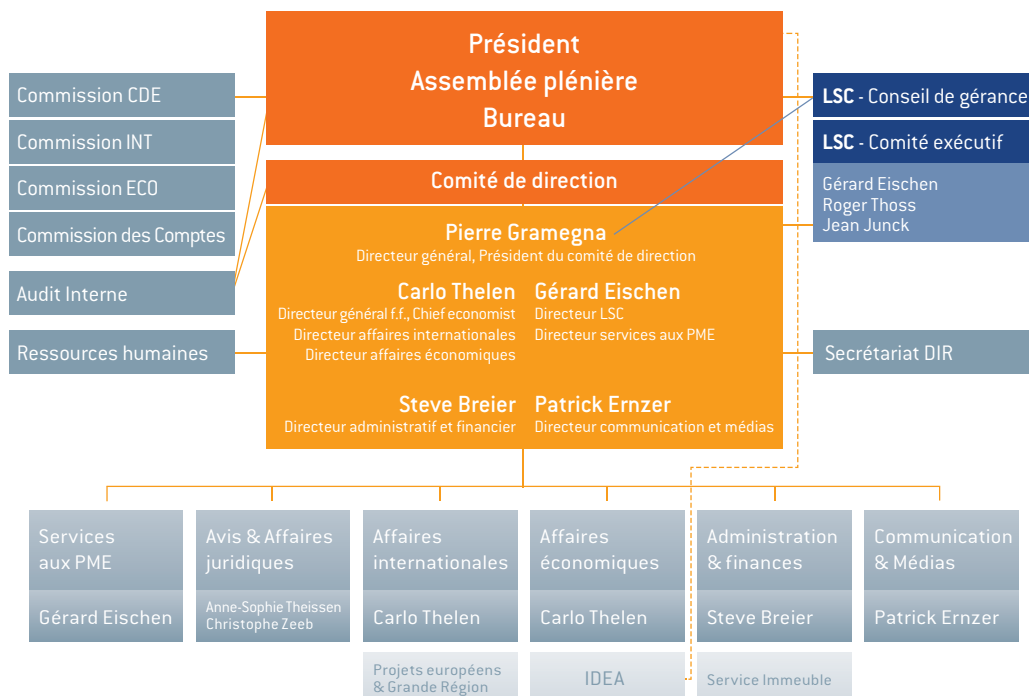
Président
Assemblée plénière
Bureau

Commission CDE

Commission INT

Commission ECO

Commission des Comptes

Audit Interne

Ressources humaines

LSC - Conseil de gérance

LSC - Comité exécutif

Gérard Eischen
Roger Thoss
Jean Junck

Secrétariat DIR

Comité de direction

Pierre Gramegna
Directeur général, Président du comité de direction

Carlo Thelen
Directeur général f.f., Chief economist
Directeur affaires internationales
Directeur affaires économiques

Gérard Eischen
Directeur LSC
Directeur services aux PME

Steve Breier
Directeur administratif et financier

Patrick Ernzer
Directeur communication et médias

Services aux PME

Gérard Eischen

Avis & Affaires juridiques

Anne-Sophie Theissen
Christophe Zeeb

Affaires internationales

Carlo Thelen

Projets européens & Grande Région

Affaires économiques

Carlo Thelen

IDEA

Administration & finances

Steve Breier

Service Immeuble

Communication & Médias

Patrick Ernzer